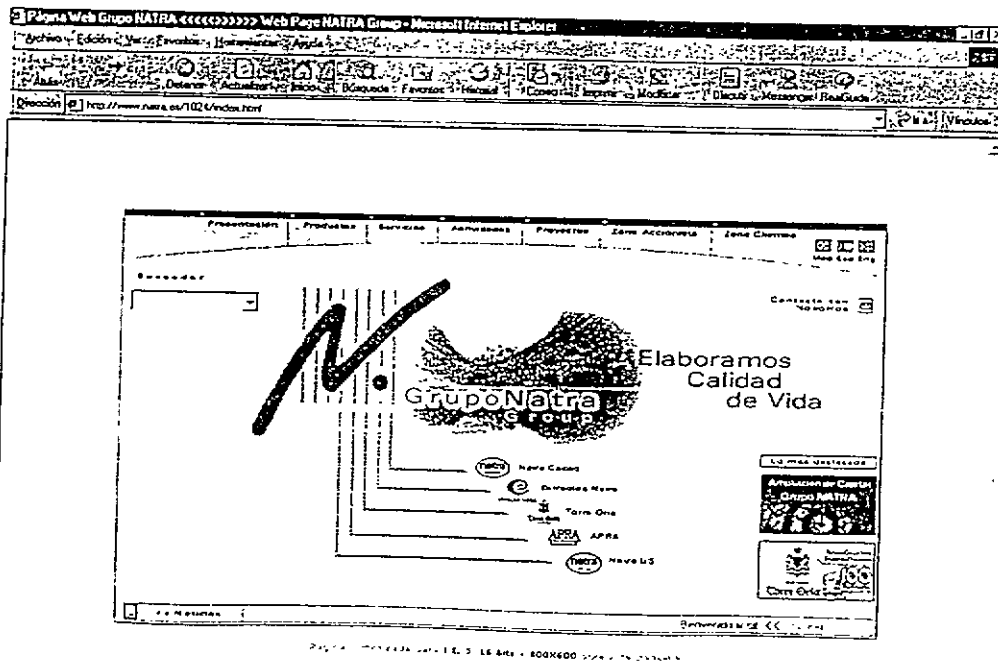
Página Web Grupo NATRA <<<<<>>>>> Web Page NATRA Group - Microsoft Internet Explorer

Archivo Edición Ver Favoritos Herramientas Ayuda

Atrás Adelante Detener Actualizar Inicio Búsqueda Favoritos Historial Correo Imprimir Modificar Discuss Messenger RealGuide

Dirección http://www.natra.es/1024/index.html

Ir Vínculos

Presentación Productos Servicios Actividades Proyectos Zona Accionista Zona Cliente

Buscador

Contacte con Nosotros

Elaboramos Calidad de Vida

GrupoNatra Group

natra Natra Cacao

Extractos Natra

Torre Oria

APRA APRA

natra Natra US

Lo más destacado

Ampliación de Capital Grupo NATRA

Torre Oria 100

Noticias

Bienvenidos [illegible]

Página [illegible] 800X600 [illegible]